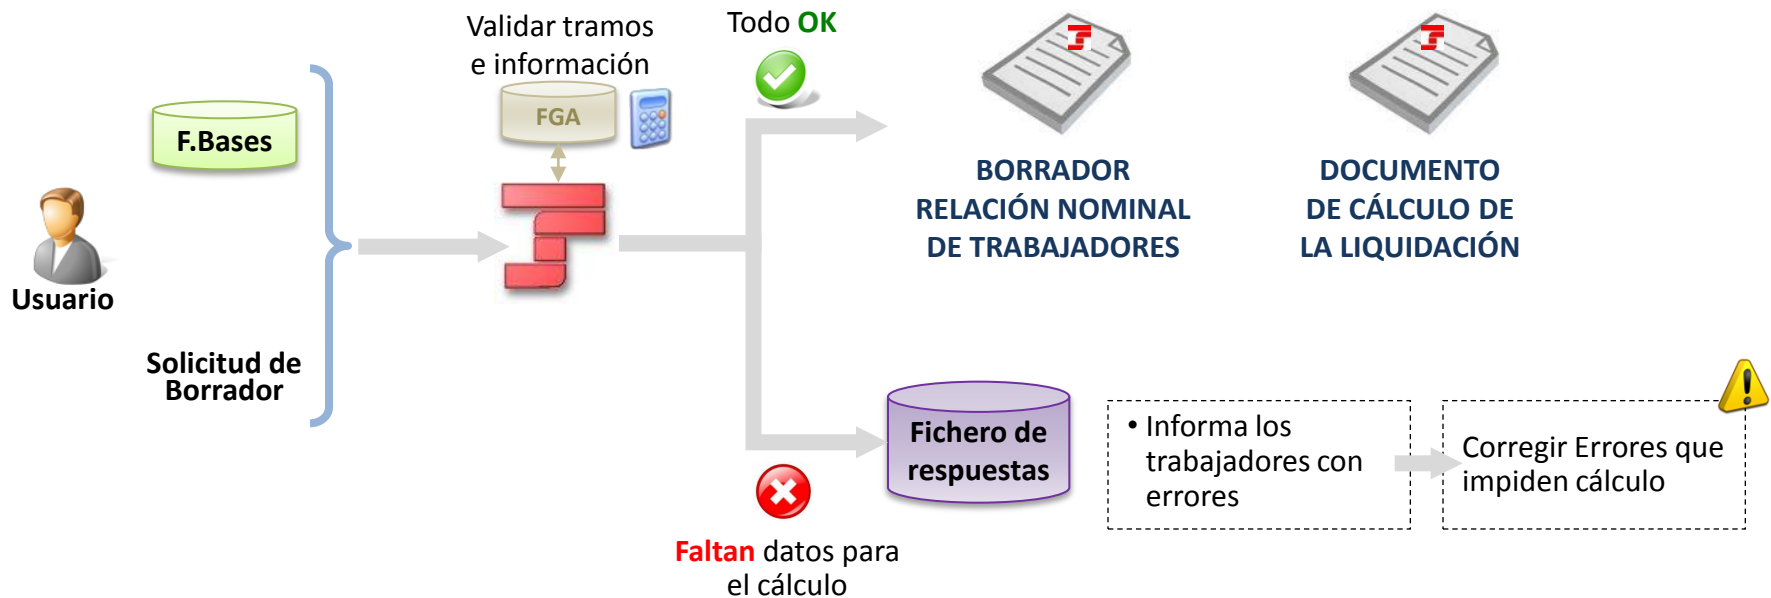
Validar tramos e información

Todo OK

F.Bases

FGA

Usuario

Solicitud de Borrador

BORRADOR RELACIÓN NOMINAL DE TRABAJADORES

DOCUMENTO DE CÁLCULO DE LA LIQUIDACIÓN

Fichero de respuestas

• Informa los trabajadores con errores

Corregir Errores que impiden cálculo

Faltan datos para el cálculo